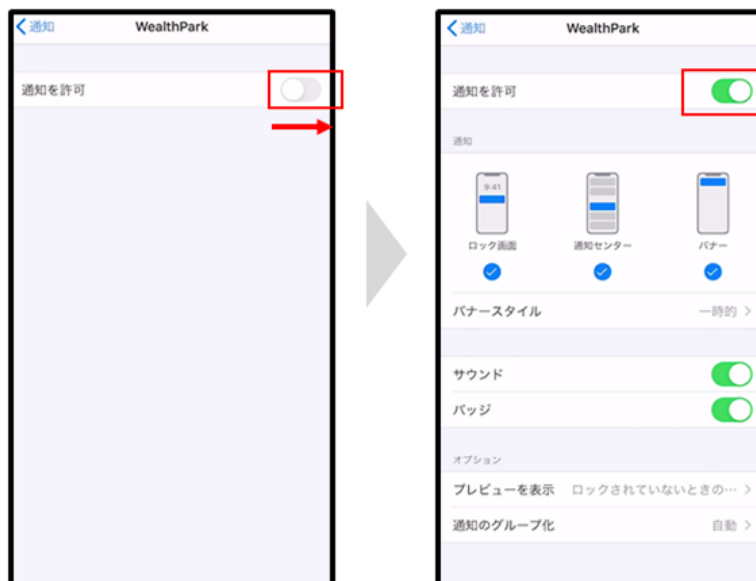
< 通知
WealthPark

通知を許可

< 通知
WealthPark

通知を許可

通知

9:41

ロック画面

通知センター

バナー

バナースタイル 一時的 >

サウンド

バッジ

オプション

プレビューを表示 ロックされていないときの… >

通知のグループ化 自動 >